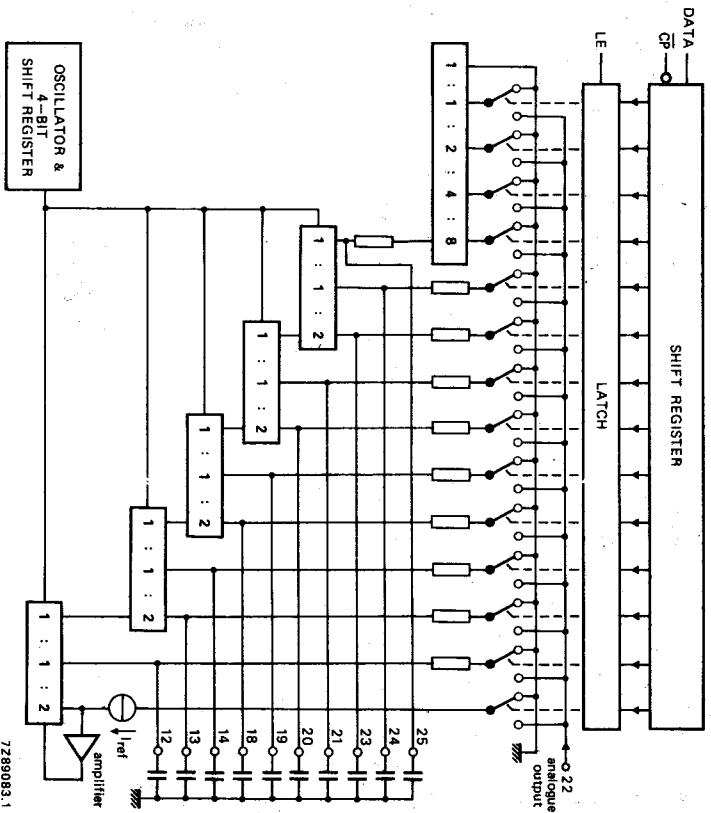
DATA
$\overline{CP}$
LE
OSCILLATOR & 4-BIT SHIFT REGISTER
SHIFT REGISTER
LATCH
1 : 1 : 2 : 4 : 8
1 : 1 : 2
1 : 1 : 2
1 : 1 : 2
1 : 1 : 2
1 : 1 : 2
$I_{ref}$
amplifier
12
13
14
18
19
20
21
23
24
25
22
analogue output
7Z89083.1